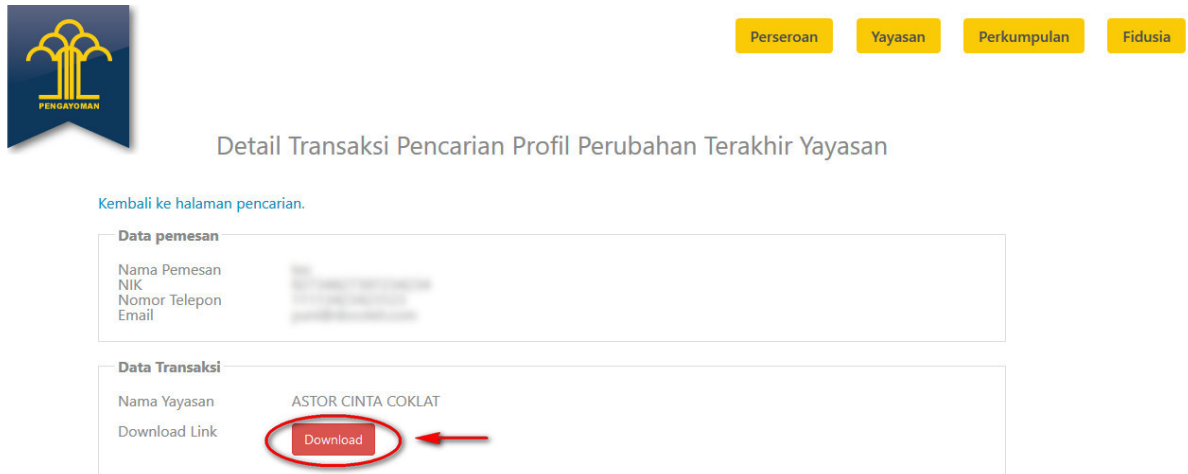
PENGAYOMAN

Perseroan Yayasan Perkumpulan Fidusia

Detail Transaksi Pencarian Profil Perubahan Terakhir Yayasan

Kembali ke halaman pencarian.

Data pemesan

| | |
|---|---|
| Nama Pemesan | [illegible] |
| NIK | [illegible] |
| Nomor Telepon | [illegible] |
| Email | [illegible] |

Data Transaksi

| | |
|---|---|
| Nama Yayasan | ASTOR CINTA COKLAT |
| Download Link | Download |